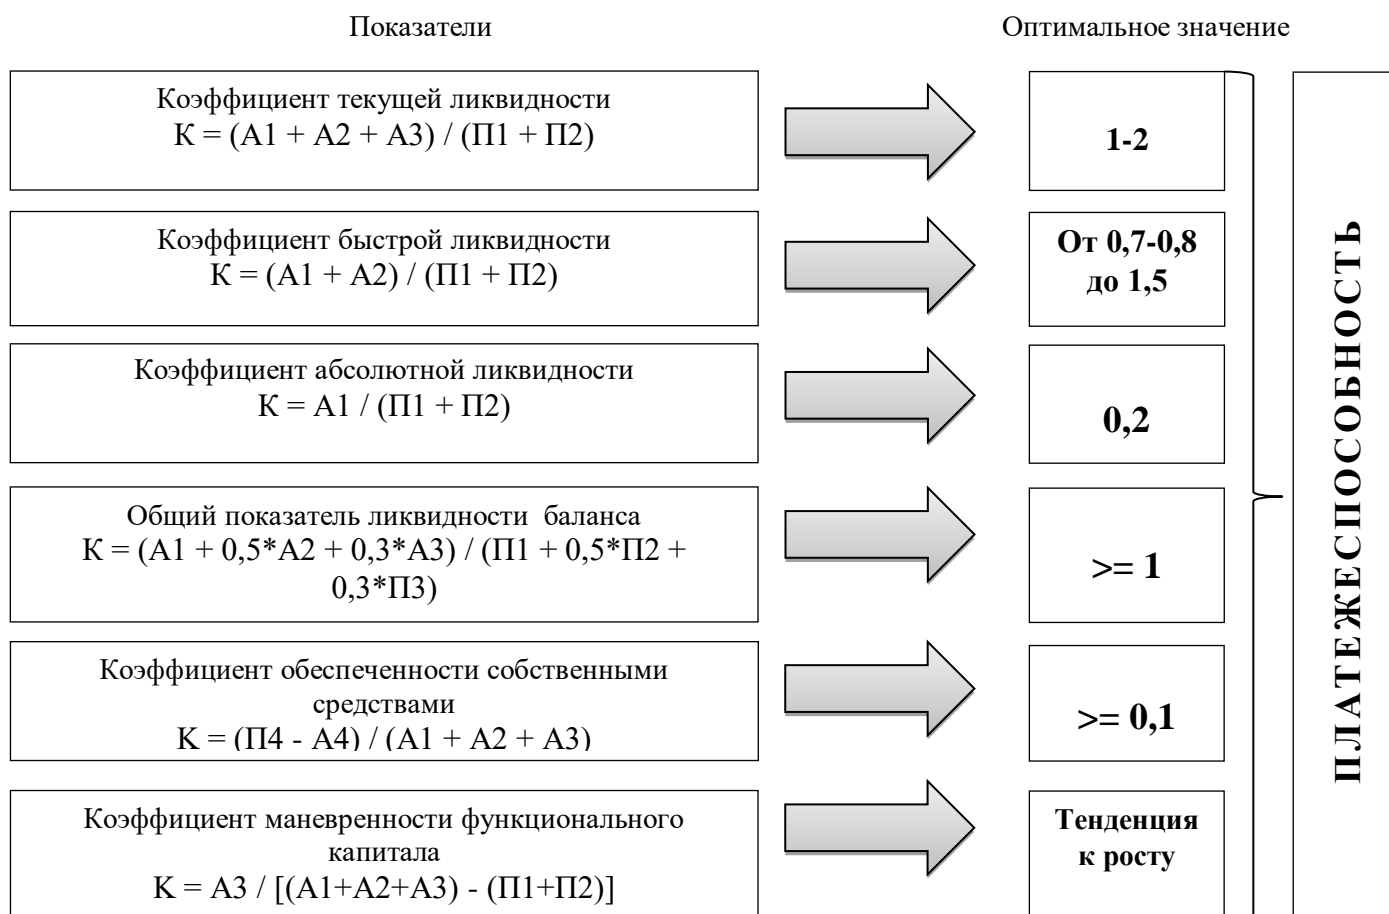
Показатели

Оптимальное значение

Коэффициент текущей ликвидности
К = (А1 + А2 + А3) / (П1 + П2)

1-2

Коэффициент быстрой ликвидности
К = (А1 + А2) / (П1 + П2)

От 0,7-0,8 до 1,5

Коэффициент абсолютной ликвидности
К = А1 / (П1 + П2)

0,2

Общий показатель ликвидности баланса
К = (А1 + 0,5*А2 + 0,3*А3) / (П1 + 0,5*П2 + 0,3*П3)

>= 1

Коэффициент обеспеченности собственными средствами
К = (П4 - А4) / (А1 + А2 + А3)

>= 0,1

Коэффициент маневренности функционального капитала
К = А3 / [(А1+А2+А3) - (П1+П2)]

Тенденция к росту

ПЛАТЕЖЕСПОСОБНОСТЬ